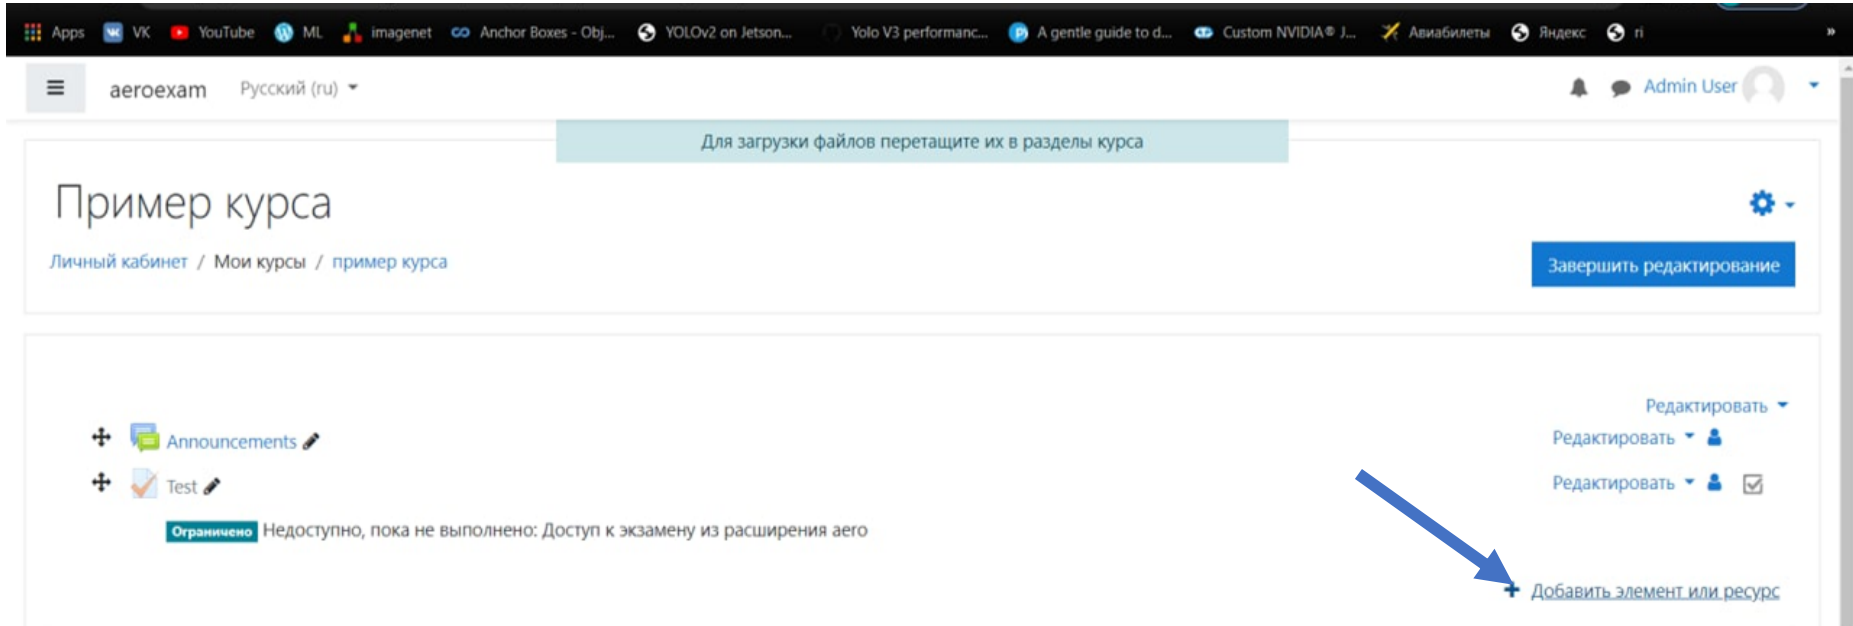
Apps VK YouTube ML imagenet Anchor Boxes - Obj... YOLOv2 on Jetson... Yolo V3 performanc... A gentle guide to d... Custom NVIDIA® J... Авиабилеты Яндекс ri

aeroexam Русский (ru)

Admin User

Для загрузки файлов перетащите их в разделы курса

Пример курса

Личный кабинет / Мои курсы / пример курса

Завершить редактирование

Редактировать

Announcements

Редактировать

Test

Редактировать

Ограничено Недоступно, пока не выполнено: Доступ к экзамену из расширения aero

Добавить элемент или ресурс